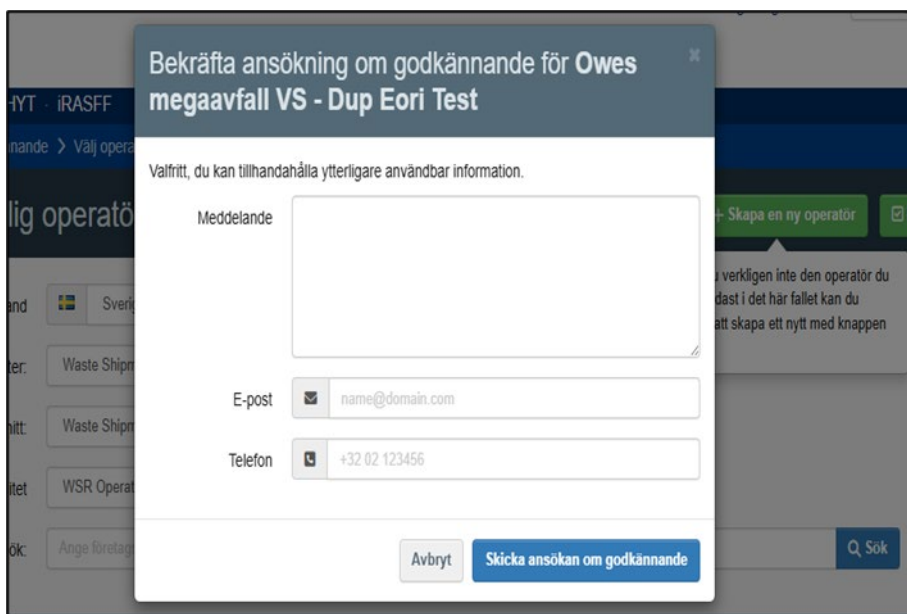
HYT · iRASFF

nande > Välj opera

lig operatö

and Sveri

ter: Waste Shipm

nitt: Waste Shipm

itet WSR Operat

ök: Ange företag

Bekräfta ansökning om godkännande för **Owes megaavfall VS - Dup Eori Test**

×

Valfritt, du kan tillhandahålla ytterligare användbar information.

Meddelande

E-post name@domain.com

Telefon +32 02 123456

Avbryt

Skicka ansökan om godkännande

+ Skapa en ny operatör

u verkligen inte den operatör du dast i det här fallet kan du att skapa ett nytt med knappen

Sök